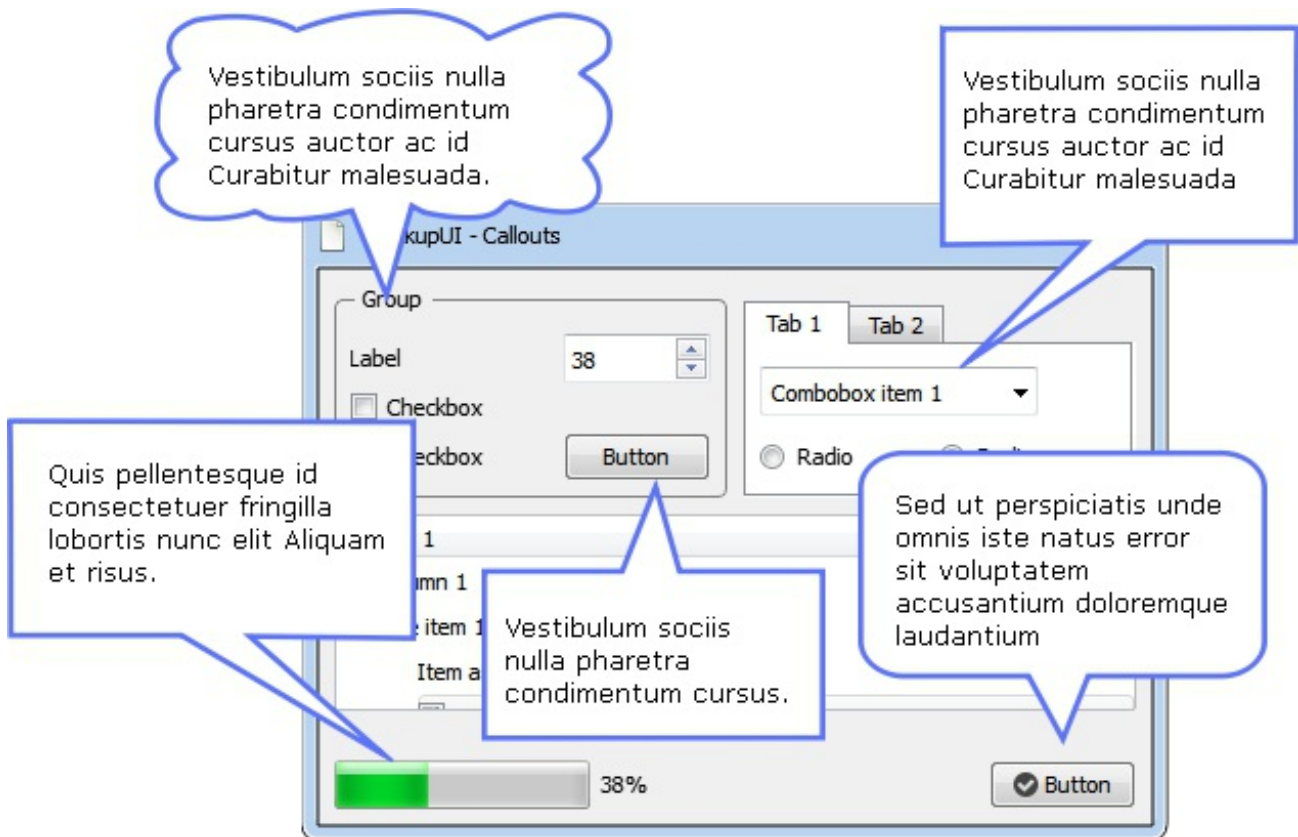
Vestibulum sociis nulla pharetra condimentum cursus auctor ac id Curabitur malesuada.

Vestibulum sociis nulla pharetra condimentum cursus auctor ac id Curabitur malesuada

kupUI - Callouts

Group

Label

38

Checkbox

eckbox

Button

Tab 1

Tab 2

Combobox item 1

Radio

Quis pellentesque id consectetuer fringilla lobortis nunc elit Aliquam et risus.

1

mn 1

e item 1

Item a

Vestibulum sociis nulla pharetra condimentum cursus.

Sed ut perspiciatis unde omnis iste natus error sit voluptatem accusantium doloremque laudantium

38%

Button